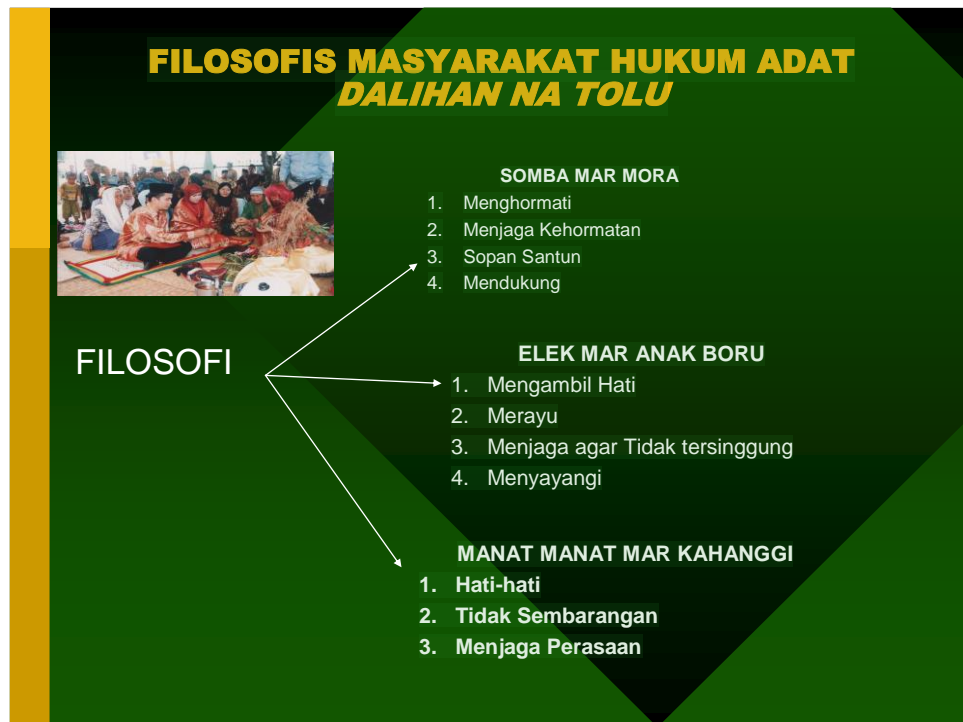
FILOSOFIS MASYARAKAT HUKUM ADAT
DALIHAN NA TOLU

FILOSOFI

SOMBA MAR MORA
1. Menghormati
2. Menjaga Kehormatan
3. Sopan Santun
4. Mendukung

ELEK MAR ANAK BORU
1. Mengambil Hati
2. Merayu
3. Menjaga agar Tidak tersinggung
4. Menyayangi

MANAT MANAT MAR KAHANGGI
1. Hati-hati
2. Tidak Sembarangan
3. Menjaga Perasaan